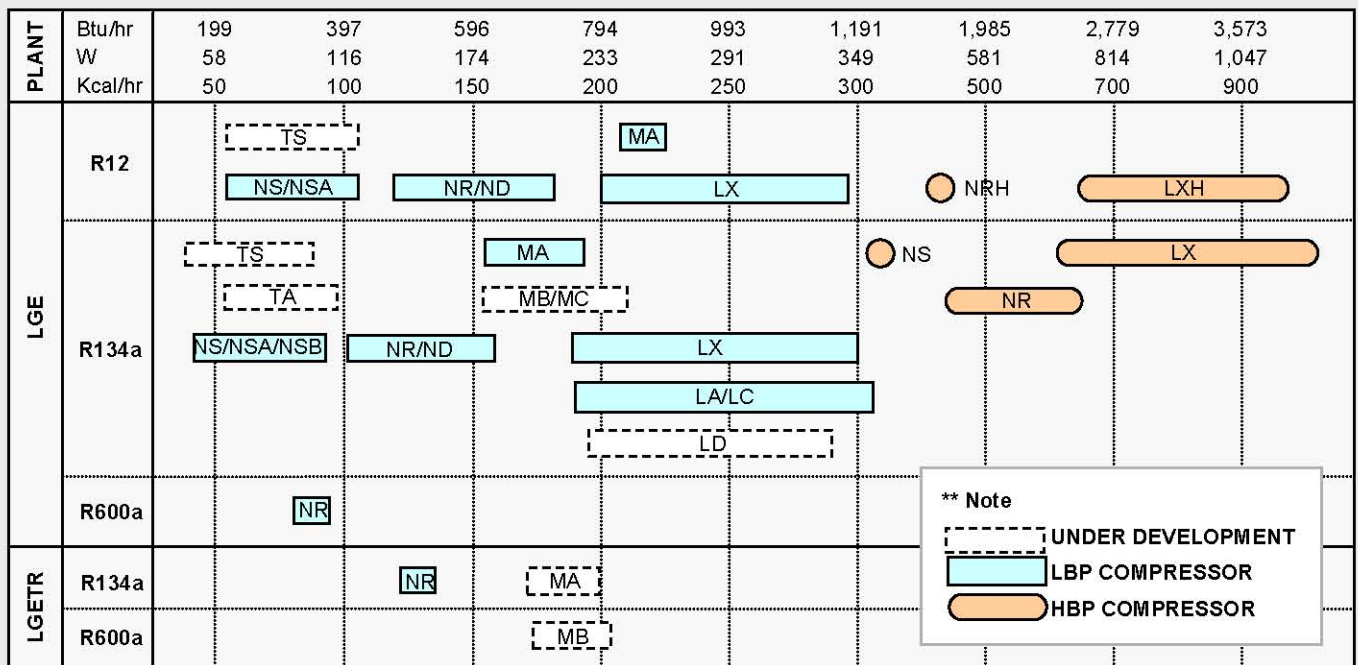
| PLANT | Btu/hr | 199 | 397 | 596 | 794 | 993 | 1,191 | 1,985 | 2,779 | 3,573 |
|---|---|---|---|---|---|---|---|---|---|---|
| | W | 58 | 116 | 174 | 233 | 291 | 349 | 581 | 814 | 1,047 |
| | Kcal/hr | 50 | 100 | 150 | 200 | 250 | 300 | 500 | 700 | 900 |

LGE

R12: TS, MA, NS/NSA, NR/ND, LX, NRH, LXH

R134a: TS, MA, NS, LX, TA, MB/MC, NR, NS/NSA/NSB, NR/ND, LX, LA/LC, LD

R600a: NR

LGETR

R134a: NR, MA

R600a: MB

** Note
UNDER DEVELOPMENT
LBP COMPRESSOR
HBP COMPRESSOR